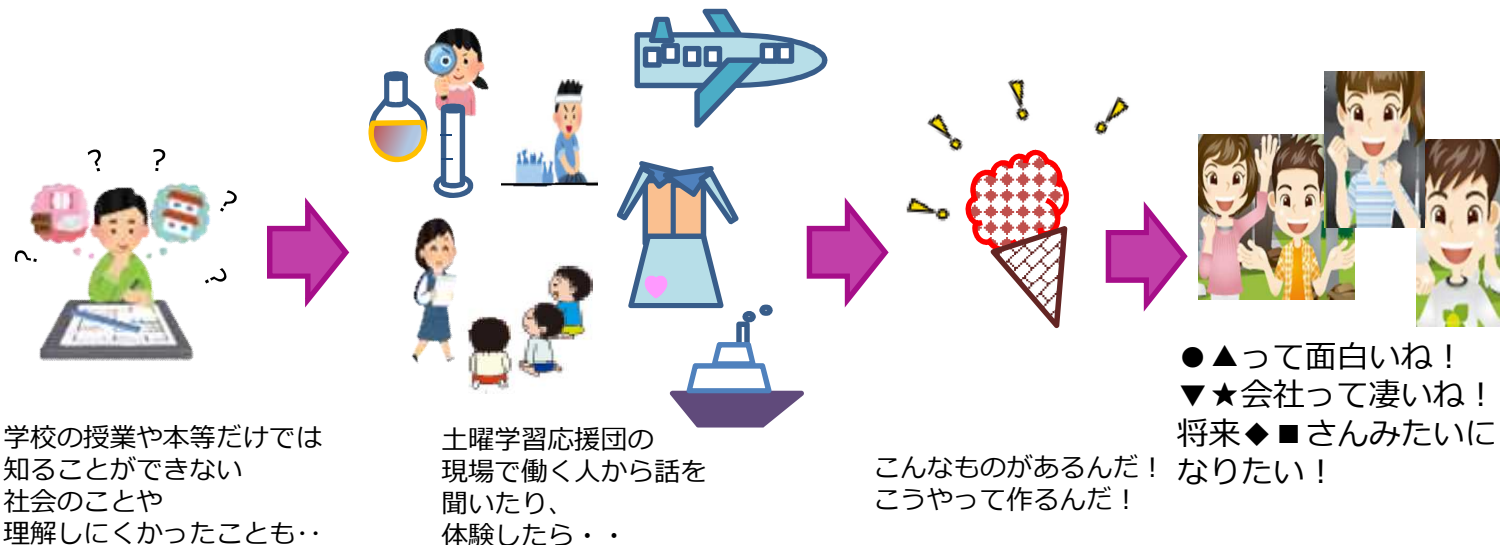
? ?
?
?
?

学校の授業や本等だけでは
知ることができない
社会のことや
理解しにくかったことも‥

土曜学習応援団の
現場で働く人から話を
聞いたり、
体験したら・・

こんなものがあるんだ！
こうやって作るんだ！

●▲って面白いね！
▼★会社って凄いね！
将来◆■さんみたいに
なりたい！